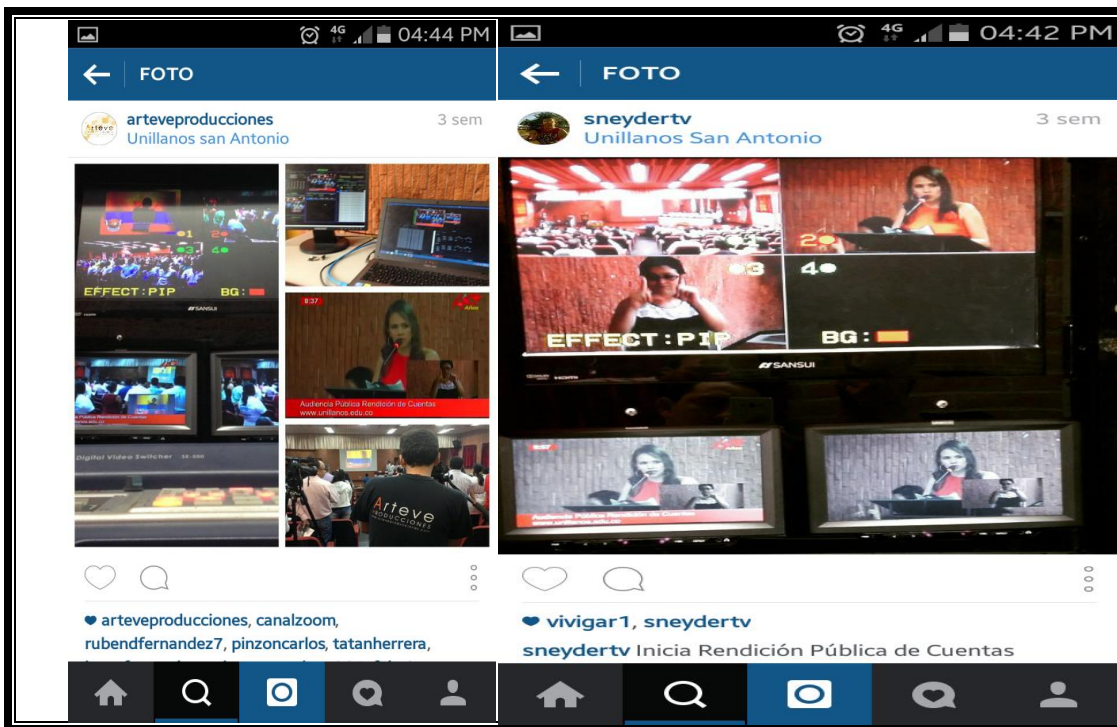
4G 04:44 PM

FOTO

arteveproducciones
Unillanos san Antonio
3 sem

EFFECT : PIP BG :

SANSUI

Digital Video Switcher

Audiencia Pública Rendición de Cuentas
www.unillanos.edu.co

Arteve
PRODUCCIONES

arteveproducciones, canalzoom, rubendfernandez7, pinzoncarlos, tatanherrera,

4G 04:42 PM

FOTO

sneydertv
Unillanos San Antonio
3 sem

EFFECT : PIP BG :

SANSUI

vivigar1, sneydertv

sneydertv Inicia Rendición Pública de Cuentas